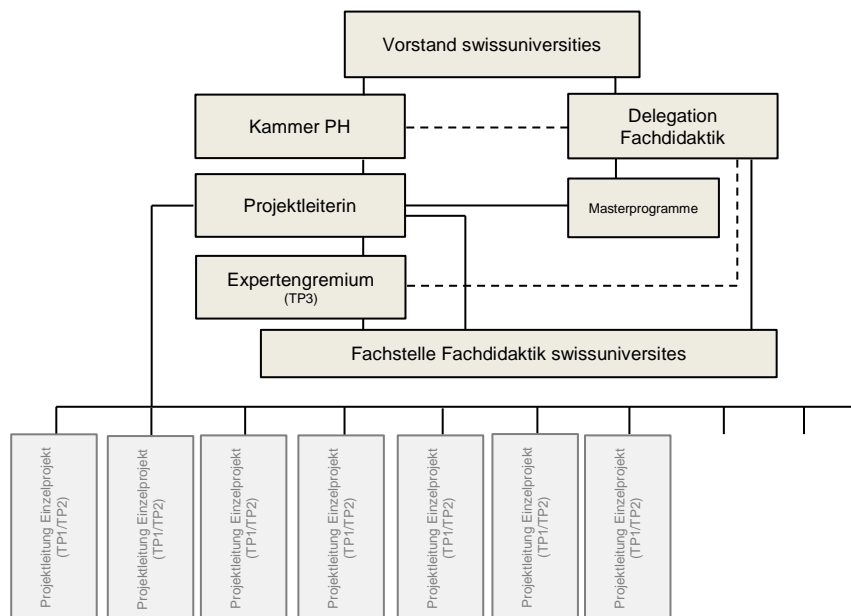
Vorstand swissuniversities

Kammer PH

Delegation Fachdidaktik

Projektleiterin

Masterprogramme

Expertengremium
(TP3)

Fachstelle Fachdidaktik swissuniversites

Projektleitung Einzelprojekt (TP1/TP2)

Projektleitung Einzelprojekt (TP1/TP2)

Projektleitung Einzelprojekt (TP1/TP2)

Projektleitung Einzelprojekt (TP1/TP2)

Projektleitung Einzelprojekt (TP1/TP2)

Projektleitung Einzelprojekt (TP1/TP2)

Projektleitung Einzelprojekt (TP1/TP2)